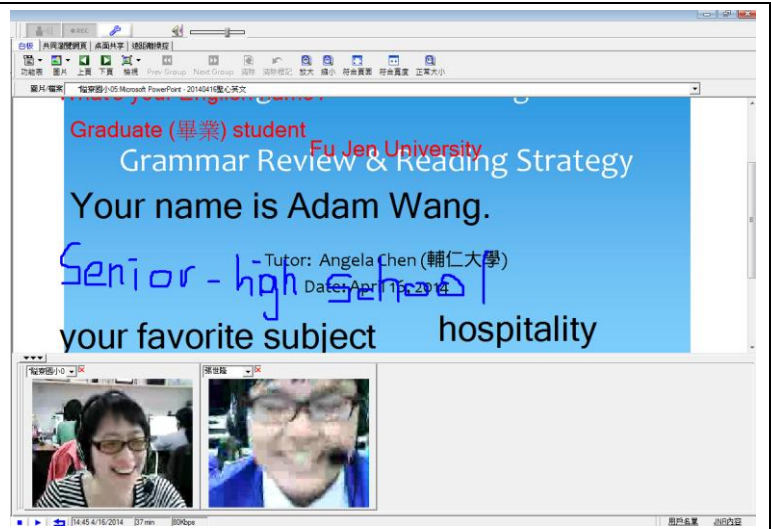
白板 | 共同瀏覽網頁 | 桌面共享 | 遠距離操控

功能表 圖片 上頁 下頁 輪播 Prev Group Next Group 清除 清除標記 放大 縮小 符合頁面 符合頁寬 正常大小

圖片/檔案 報導園小05:Microsoft PowerPoint - 20140416聖心英文

What's your English name?

Graduate (畢業) student

Fu Jen University

Grammar Review & Reading Strategy

Your name is Adam Wang.

Senior-high school

Tutor: Angela Chen (輔仁大學)

Date: April 16, 2014

your favorite subject

hospitality

14:45 4/16/2014 37 min 80Kbps

用戶名單 訊息內容